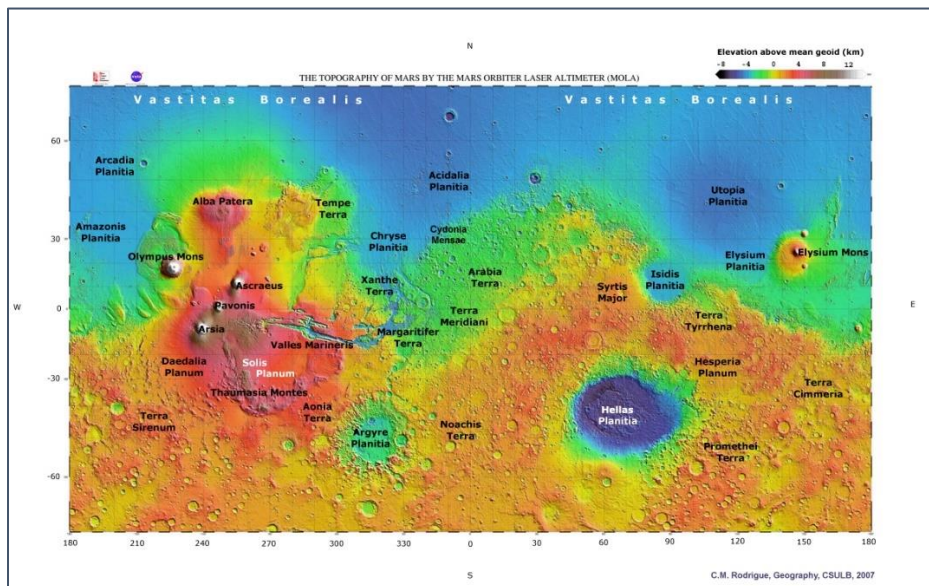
N

Elevation above mean geoid (km)
-8 -4 0 4 8 12

THE TOPOGRAPHY OF MARS BY THE MARS ORBITER LASER ALTIMETER (MOLA)

Vastitas Borealis
Vastitas Borealis

60
30
0
-30
-60

W
E

Arcadia Planitia
Amazonis Planitia
Alba Patera
Tempe Terra
Acidalia Planitia
Utopia Planitia
Olympus Mons
Chryse Planitia
Cydonia Mensae
Elysium Planitia
Elysium Mons
Ascraeus
Xanthe Terra
Arabia Terra
Isidis Planitia
Syrtis Major
Pavonis
Arsia
Terra Meridiani
Terra Tyrrhena
Valles Marineris
Margaritifer Terra
Daedalia Planum
Solis Planum
Hesperia Planum
Terra Cimmeria
Thaumasia Montes
Aonia Terra
Terra Sirenum
Hellas Planitia
Argyre Planitia
Noachis Terra
Promethei Terra

180 210 240 270 300 330 0 30 60 90 120 150 180

S

C.M. Rodrigue, Geography, CSULB, 2007